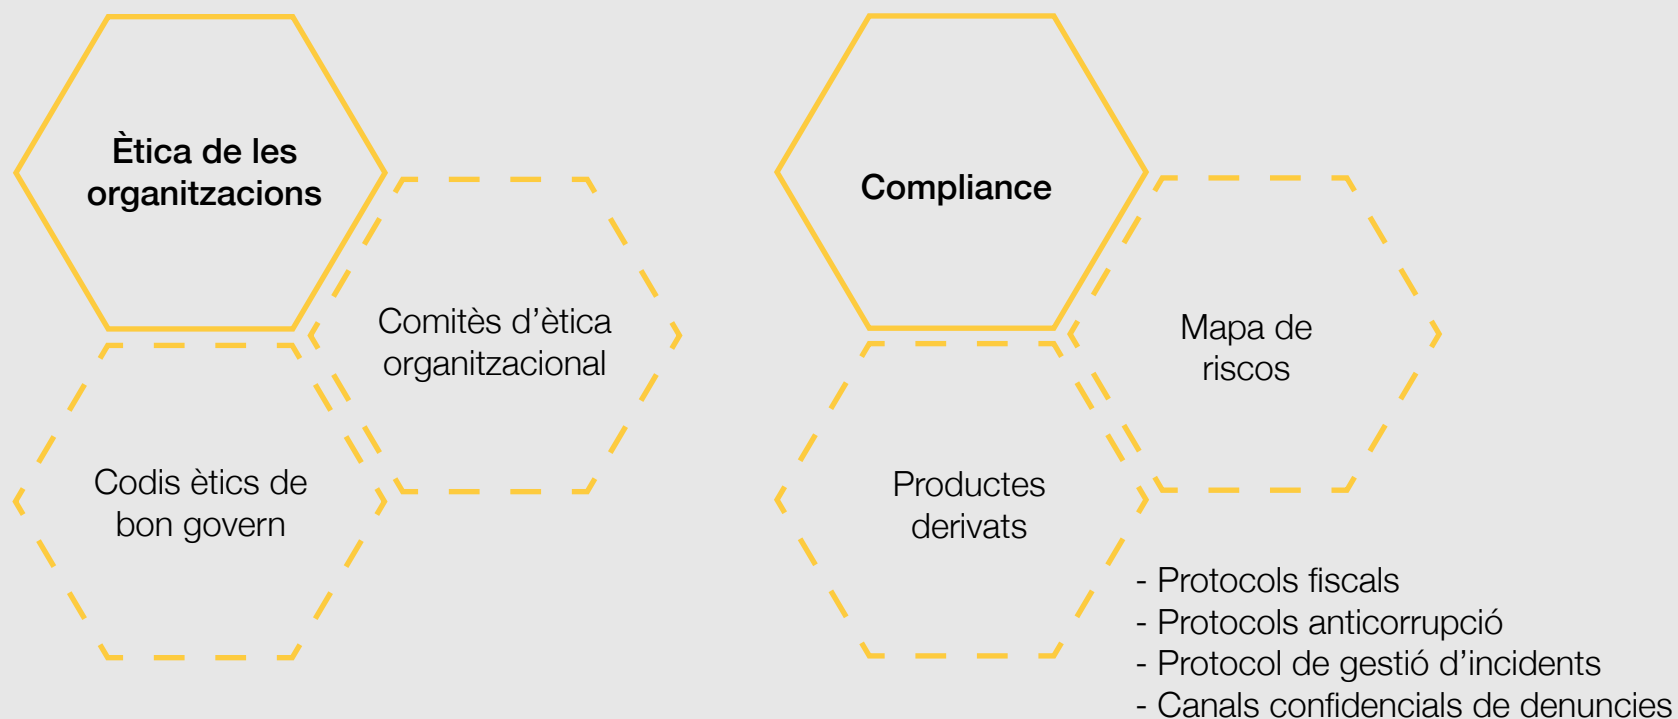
Ètica de les organitzacions

Comitès d’ètica organitzacional

Codis ètics de bon govern

Compliance

Mapa de riscos

Productes derivats

- Protocols fiscals
- Protocols anticorrupció
- Protocol de gestió d’incidents
- Canals confidencials de denuncies